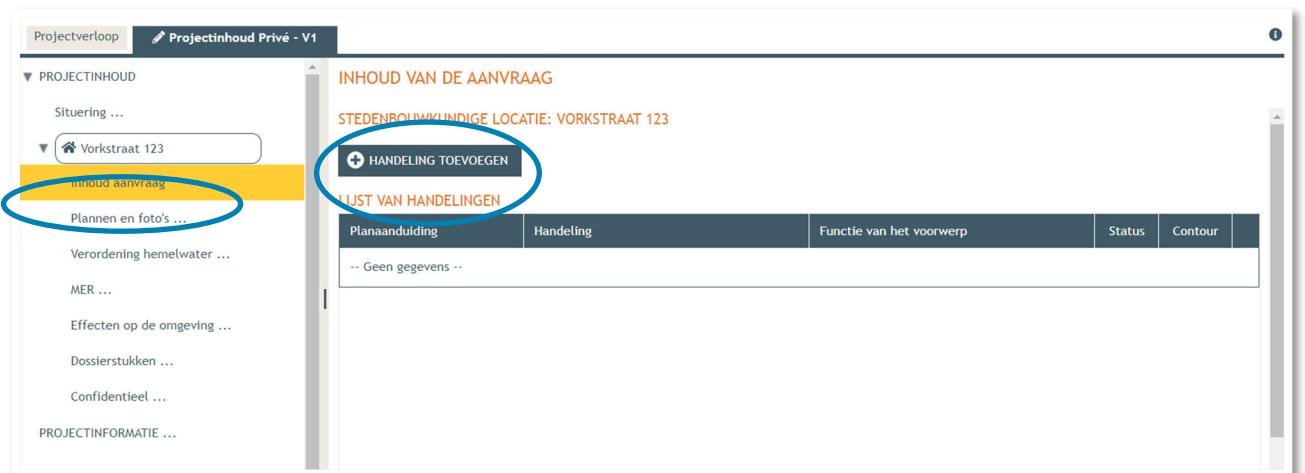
Projectverloop
Projectinhoud Privé - V1

▼ PROJECTINHOUD
Situering ...
▼ Vorkstraat 123
Inhoud aanvraag
Plannen en foto's ...
Verordening hemelwater ...
MER ...
Effecten op de omgeving ...
Dossierstukken ...
Confidentieel ...
PROJECTINFORMATIE ...

INHOUD VAN DE AANVRAAG

STEDENBOUWKUNDIGE LOCATIE: VORKSTRAAT 123

HANDELING TOEVOEGEN

LIJST VAN HANDELINGEN

| Planaanduiding | Handeling | Functie van het voorwerp | Status | Contour |
|---|---|---|---|---|
| -- Geen gegevens -- | | | | |